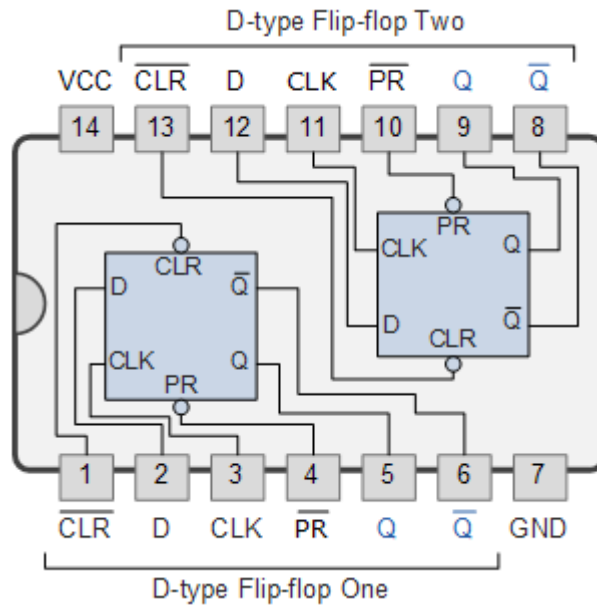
D-type Flip-flop Two

VCC $\overline{CLR}$ D CLK $\overline{PR}$ Q $\overline{Q}$

14 13 12 11 10 9 8

PR
CLK Q
D $\overline{Q}$
CLR

CLR
D $\overline{Q}$
CLK Q
PR

1 2 3 4 5 6 7

$\overline{CLR}$ D CLK $\overline{PR}$ Q $\overline{Q}$ GND

D-type Flip-flop One